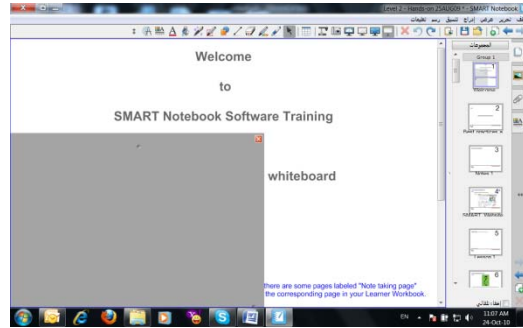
Level 2 - Hands-on 25400th * - SMART Notebook

ملف تحرير عرض إدراج تنسيق رسم تطبيقات

المجموعات

Group 1

Welcome

to

SMART Notebook Software Training

whiteboard

there are some pages labeled "Note taking page" the corresponding page in your Learner Workbook.

1

2

3

4

5

6

إخفاء تلقائي

EN

11:07 AM
24-Oct-10